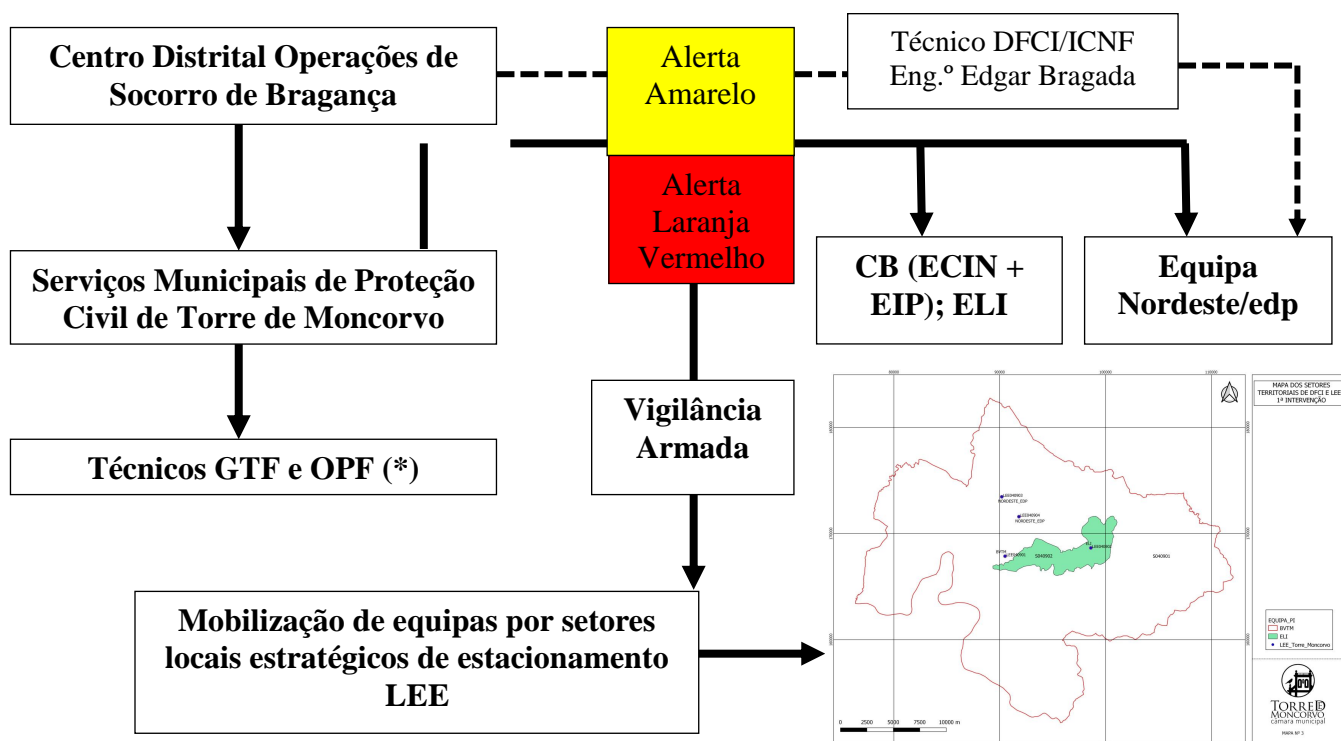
Centro Distrital Operações de Socorro de Bragança

Alerta Amarelo

Técnico DFCI/ICNF Eng.º Edgar Bragada

Alerta Laranja Vermelho

Serviços Municipais de Proteção Civil de Torre de Moncorvo

CB (ECIN + EIP); ELI

Equipa Nordeste/edp

Técnicos GTF e OPF (*)

Vigilância Armada

Mobilização de equipas por setores locais estratégicos de estacionamento LEE

MAPA DOS SETORES TERRITORIAIS DE DFCI E LEE 1ª INTERVENÇÃO

NORDESTE_EDP

NORDESTE_EDP

BVTM

S040902

S040901

EQUIPA_PI
BVTM
ELI
LEE_Torre_Moncorvo

0 2500 5000 7500 10000 m

TORRE DE MONCORVO
câmara municipal